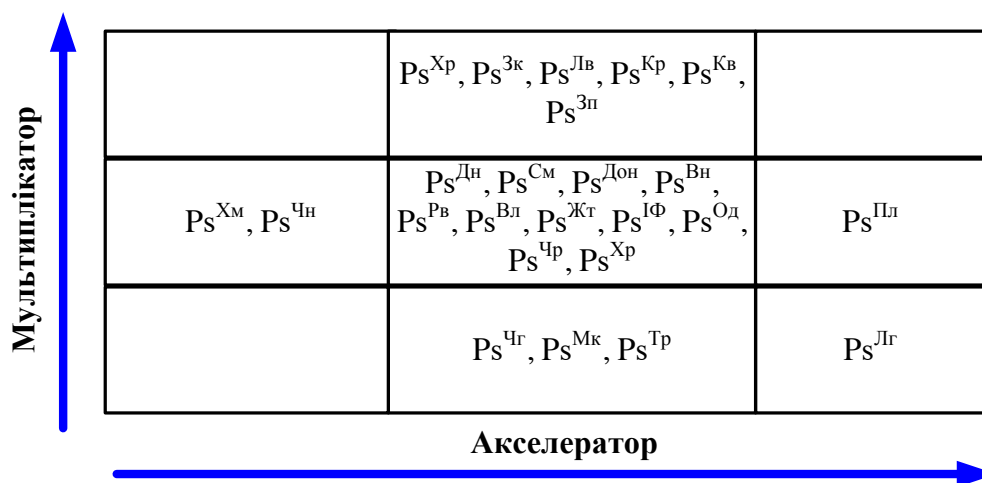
Мультиплікатор

|  |  |  |
|---|---|---|
|  | $Ps^{Хр}$, $Ps^{Зк}$, $Ps^{Лв}$, $Ps^{Кр}$, $Ps^{Кв}$, $Ps^{Зп}$ |  |
| $Ps^{Хм}$, $Ps^{Чн}$ | $Ps^{Дн}$, $Ps^{См}$, $Ps^{Дон}$, $Ps^{Вн}$, $Ps^{Рв}$, $Ps^{Вл}$, $Ps^{Жт}$, $Ps^{ІФ}$, $Ps^{Од}$, $Ps^{Чр}$, $Ps^{Хр}$ | $Ps^{Пл}$ |
|  | $Ps^{Чг}$, $Ps^{Мк}$, $Ps^{Тр}$ | $Ps^{Лг}$ |

Акселератор